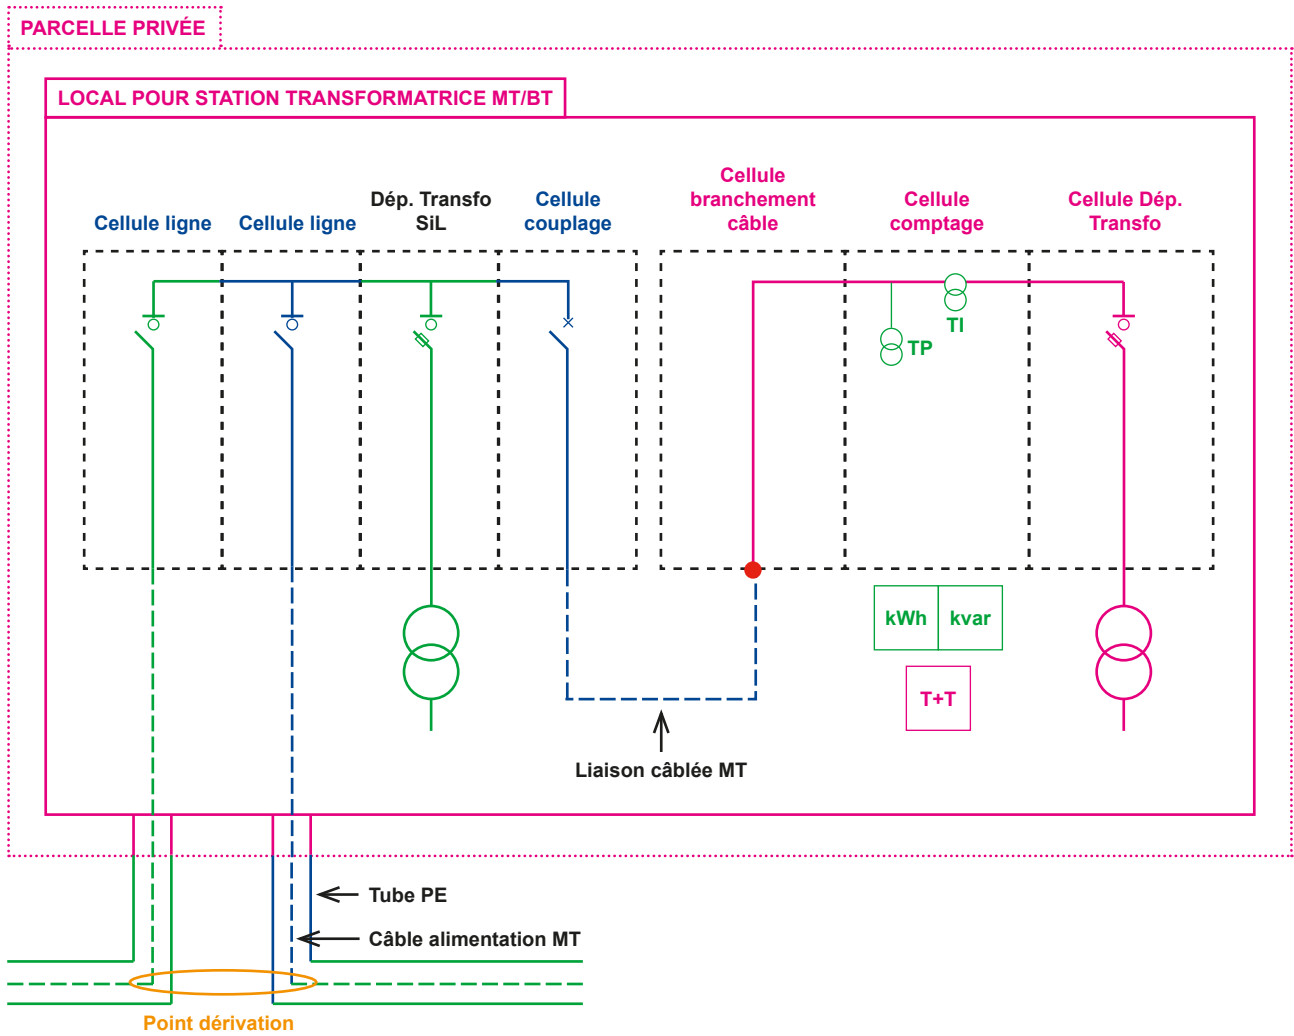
PARCELLE PRIVÉE

LOCAL POUR STATION TRANSFORMATRICE MT/BT

Cellule ligne

Cellule ligne

Dép. Transfo SiL

Cellule couplage

Cellule branchement câble

Cellule comptage

Cellule Dép. Transfo

TI

TP

kWh

kvar

T+T

Liaison câblée MT

Tube PE

Câble alimentation MT

Point dérivation